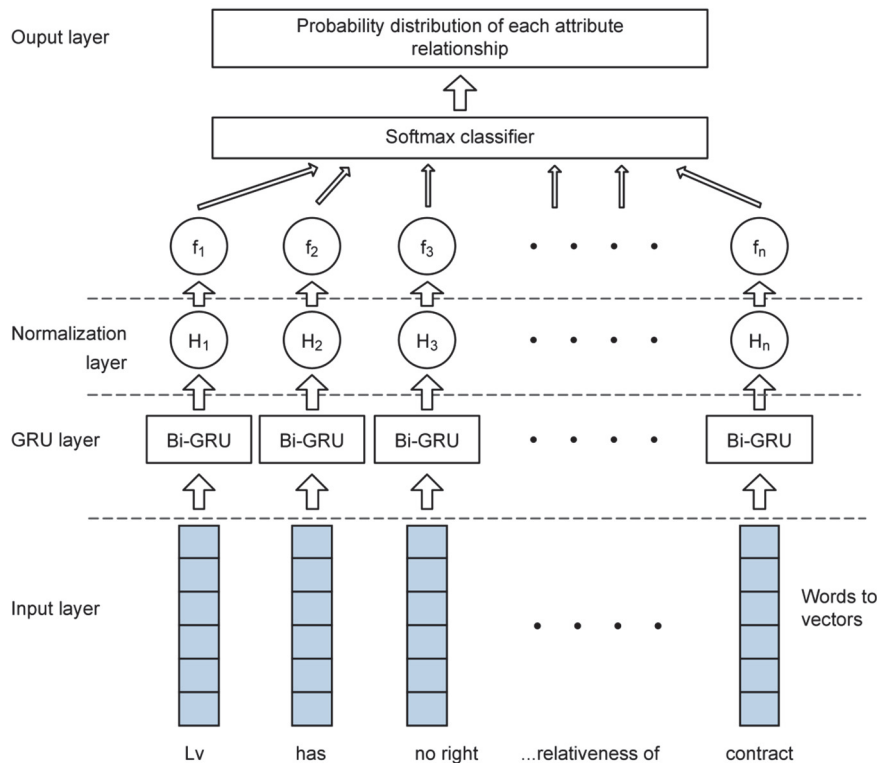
Ouput layer

Probability distribution of each attribute relationship

Softmax classifier

$f_1$ $f_2$ $f_3$ $f_n$

Normalization layer

$H_1$ $H_2$ $H_3$ $H_n$

GRU layer

Bi-GRU Bi-GRU Bi-GRU Bi-GRU

Input layer

Words to vectors

Lv has no right ...relativeness of contract